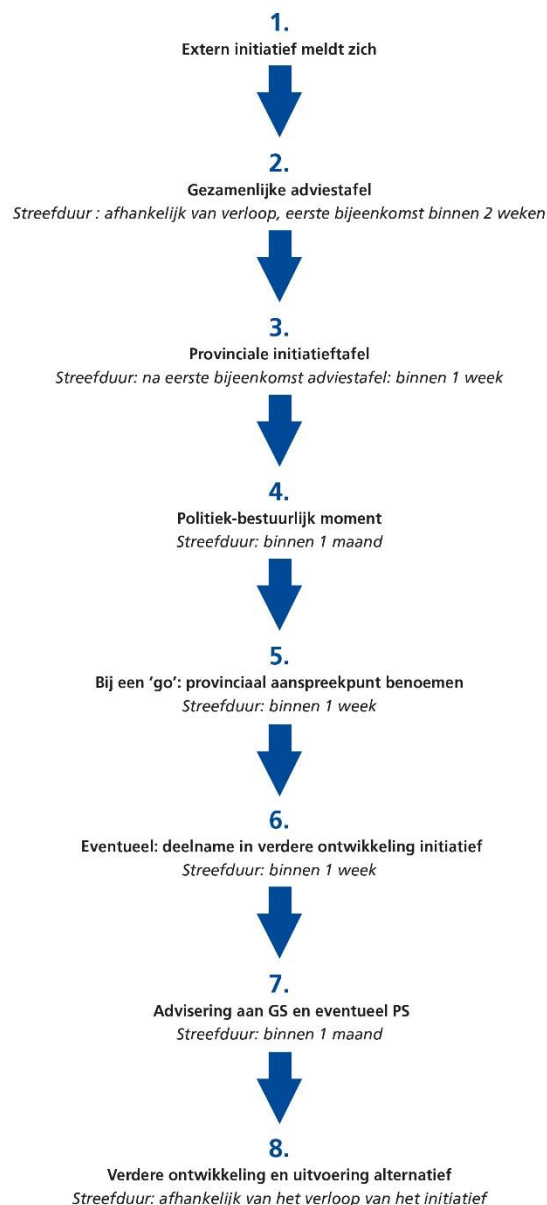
1.
Extern initiatief meldt zich

2.
Gezamenlijke adviestafel
Streefduur : afhankelijk van verloop, eerste bijeenkomst binnen 2 weken

3.
Provinciale initiatieftafel
Streefduur: na eerste bijeenkomst adviestafel: binnen 1 week

4.
Politiek-bestuurlijk moment
Streefduur: binnen 1 maand

5.
Bij een 'go': provinciaal aanspreekpunt benoemen
Streefduur: binnen 1 week

6.
Eventueel: deelname in verdere ontwikkeling initiatief
Streefduur: binnen 1 week

7.
Advisering aan GS en eventueel PS
Streefduur: binnen 1 maand

8.
Verdere ontwikkeling en uitvoering alternatief
Streefduur: afhankelijk van het verloop van het initiatief